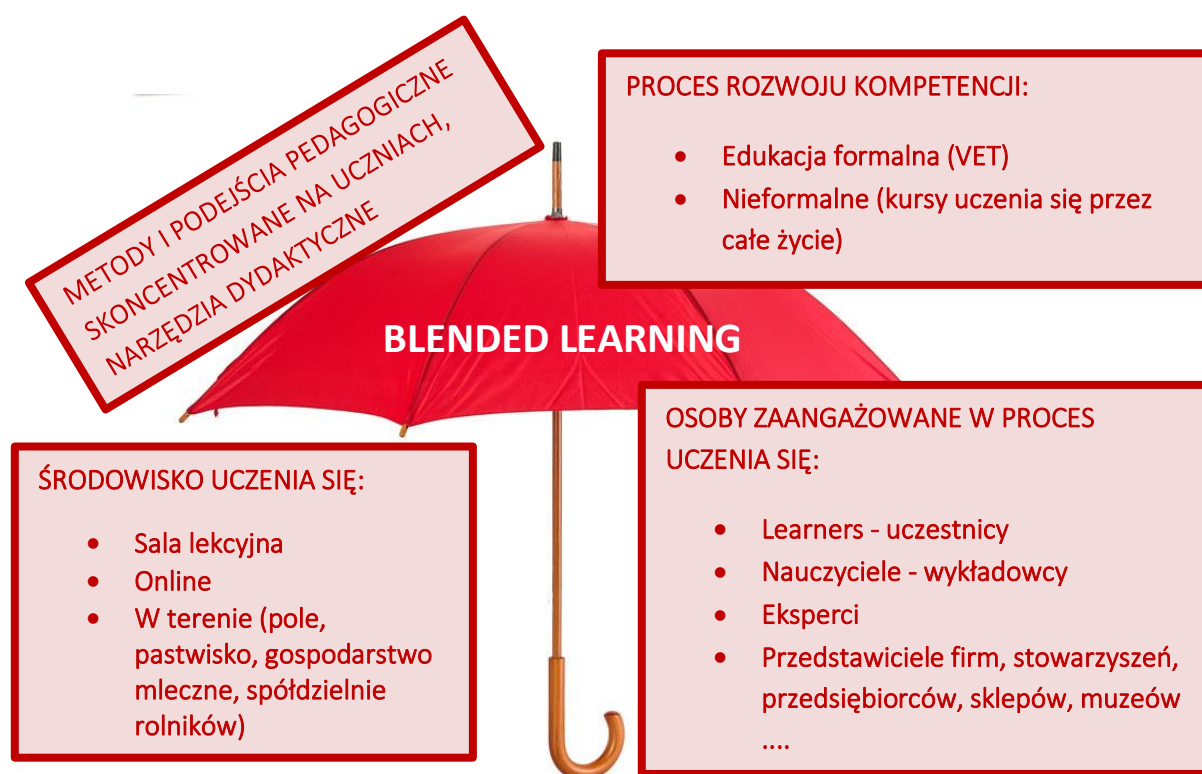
METODY I PODEJŚCIA PEDAGOGICZNE SKONCENTROWANE NA UCZNIACH, NARZĘDZIA DYDAKTYCZNE

PROCES ROZWOJU KOMPETENCJI:

- Edukacja formalna (VET)
- Nieformalne (kursy uczenia się przez całe życie)

BLENDED LEARNING

ŚRODOWISKO UCZENIA SIĘ:

- Sala lekcyjna
- Online
- W terenie (pole, pastwisko, gospodarstwo mleczne, spółdzielnie rolników)

OSOBY ZAANGAŻOWANE W PROCES UCZENIA SIĘ:

- Learners - uczestnicy
- Nauczyciele - wykładowcy
- Eksperci
- Przedstawiciele firm, stowarzyszeń, przedsiębiorców, sklepów, muzeów ....